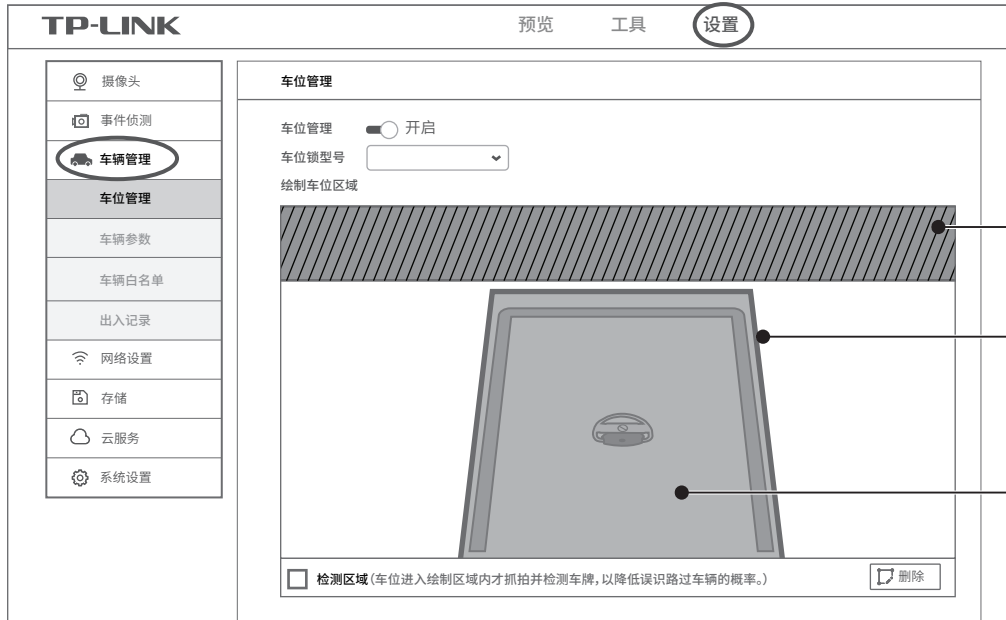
TP-LINK

预览　工具　设置

摄像头
事件侦测
车辆管理
车位管理
车辆参数
车辆白名单
出入记录
网络设置
存储
云服务
系统设置

车位管理

车位管理　开启
车位锁型号
绘制车位区域

检测区域（车位进入绘制区域内才抓拍并检测车牌，以降低误识路过车辆的概率。）

删除